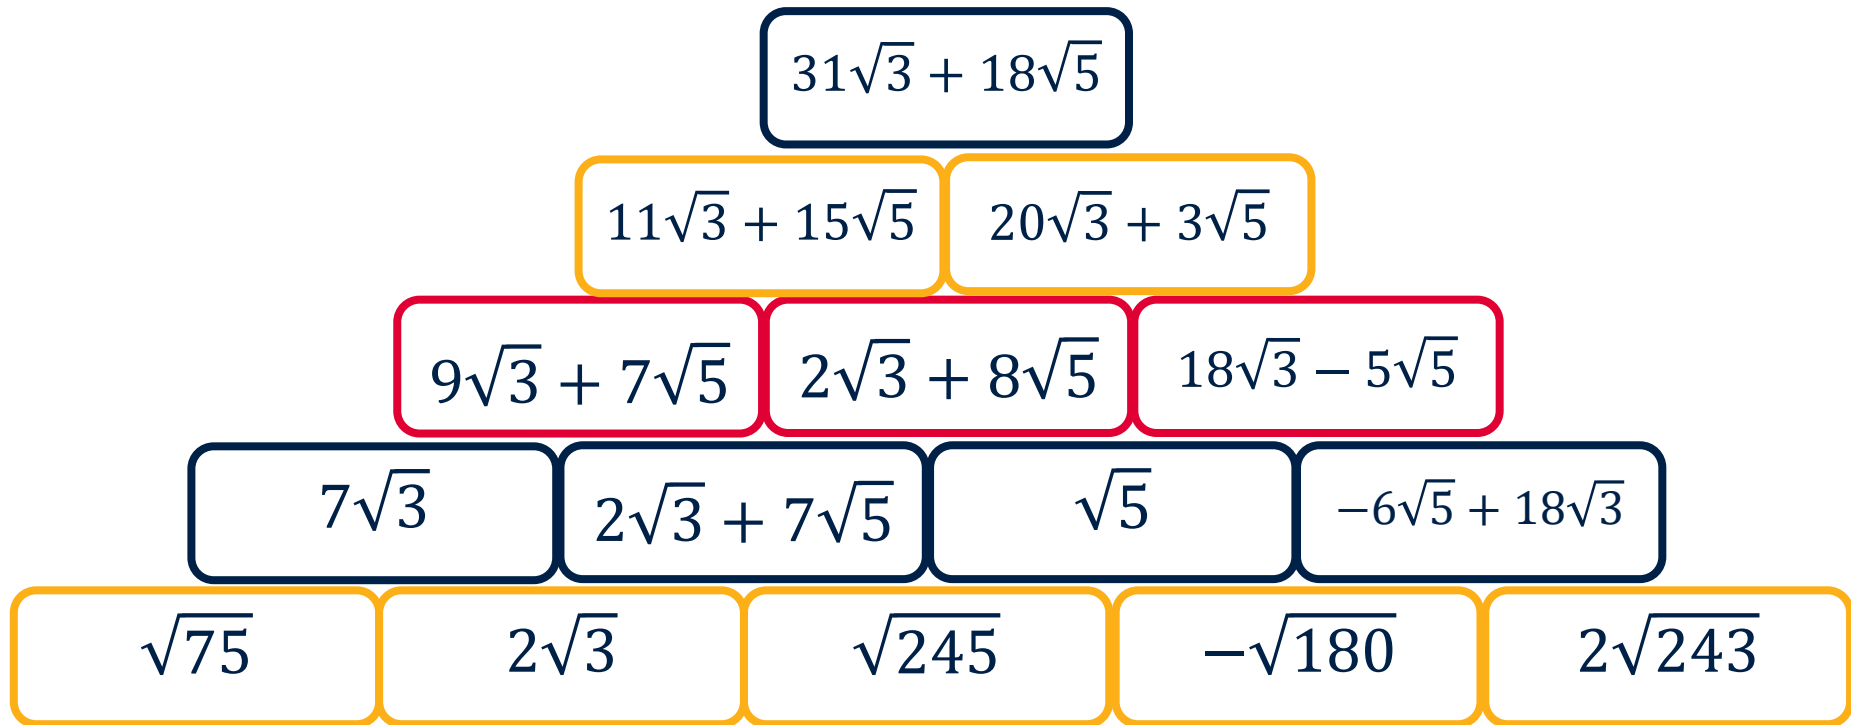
$31\sqrt{3} + 18\sqrt{5}$

$11\sqrt{3} + 15\sqrt{5}$ $20\sqrt{3} + 3\sqrt{5}$

$9\sqrt{3} + 7\sqrt{5}$ $2\sqrt{3} + 8\sqrt{5}$ $18\sqrt{3} - 5\sqrt{5}$

$7\sqrt{3}$ $2\sqrt{3} + 7\sqrt{5}$ $\sqrt{5}$ $-6\sqrt{5} + 18\sqrt{3}$

$\sqrt{75}$ $2\sqrt{3}$ $\sqrt{245}$ $-\sqrt{180}$ $2\sqrt{243}$